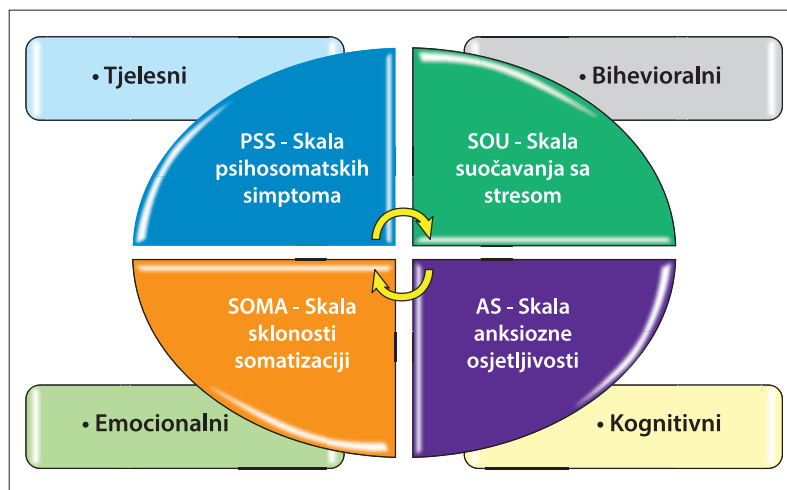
• Tjelesni

• Bihevioralni

PSS - Skala psihosomatskih simptoma

SOU - Skala suočavanja sa stresom

SOMA - Skala sklonosti somatizaciji

AS - Skala anksiozne osjetljivosti

• Emocionalni

• Kognitivni